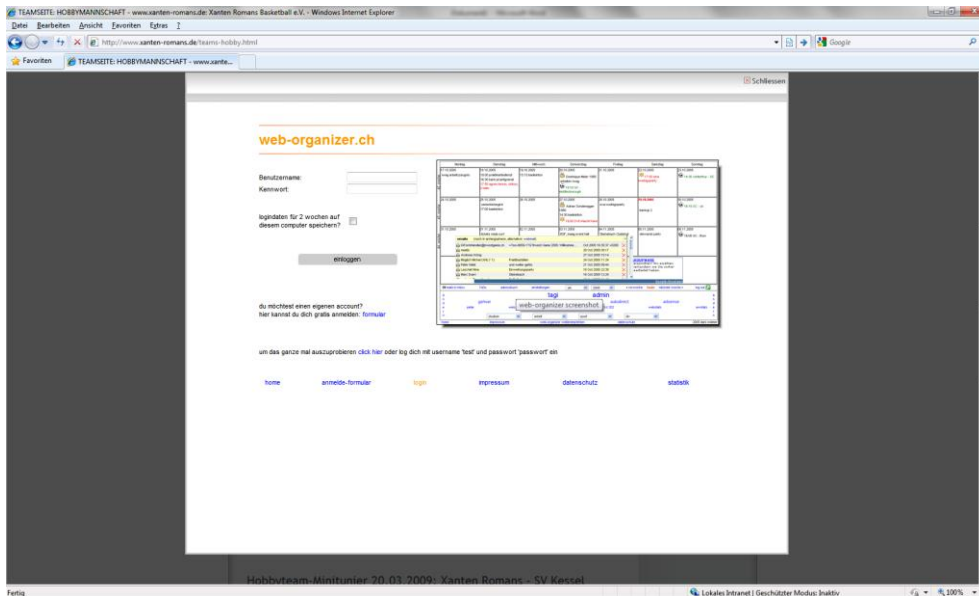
TEAMSEITE: HOBBYMANNSCHAFT - www.xanten-romans.de: Xanten Romans Basketball e.V. - Windows Internet Explorer

Datei Bearbeiten Ansicht Favoriten Extras ?

http://www.xanten-romans.de/teams-hobby.html

Google

Favoriten TEAMSEITE: HOBBYMANNSCHAFT - www.xante...

Schliessen

web-organizer.ch

Benutzername:
Kennwort:

logindaten für 2 wochen auf diesem computer speichern?

einloggen

du möchtest einen eigenen account?
hier kannst du dich gratis anmelden: formular

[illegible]

web-organizer screenshot

um das ganze mal auszuprobieren click hier oder log dich mit username 'test' und passwort 'passwort' ein

home anmelde-formular login impressum datenschutz statistik

Hobbyteam-Minitunier 20.03.2009: Xanten Romans - SV Kessel

Fertig

Lokales Intranet | Geschützter Modus: Inaktiv

100%